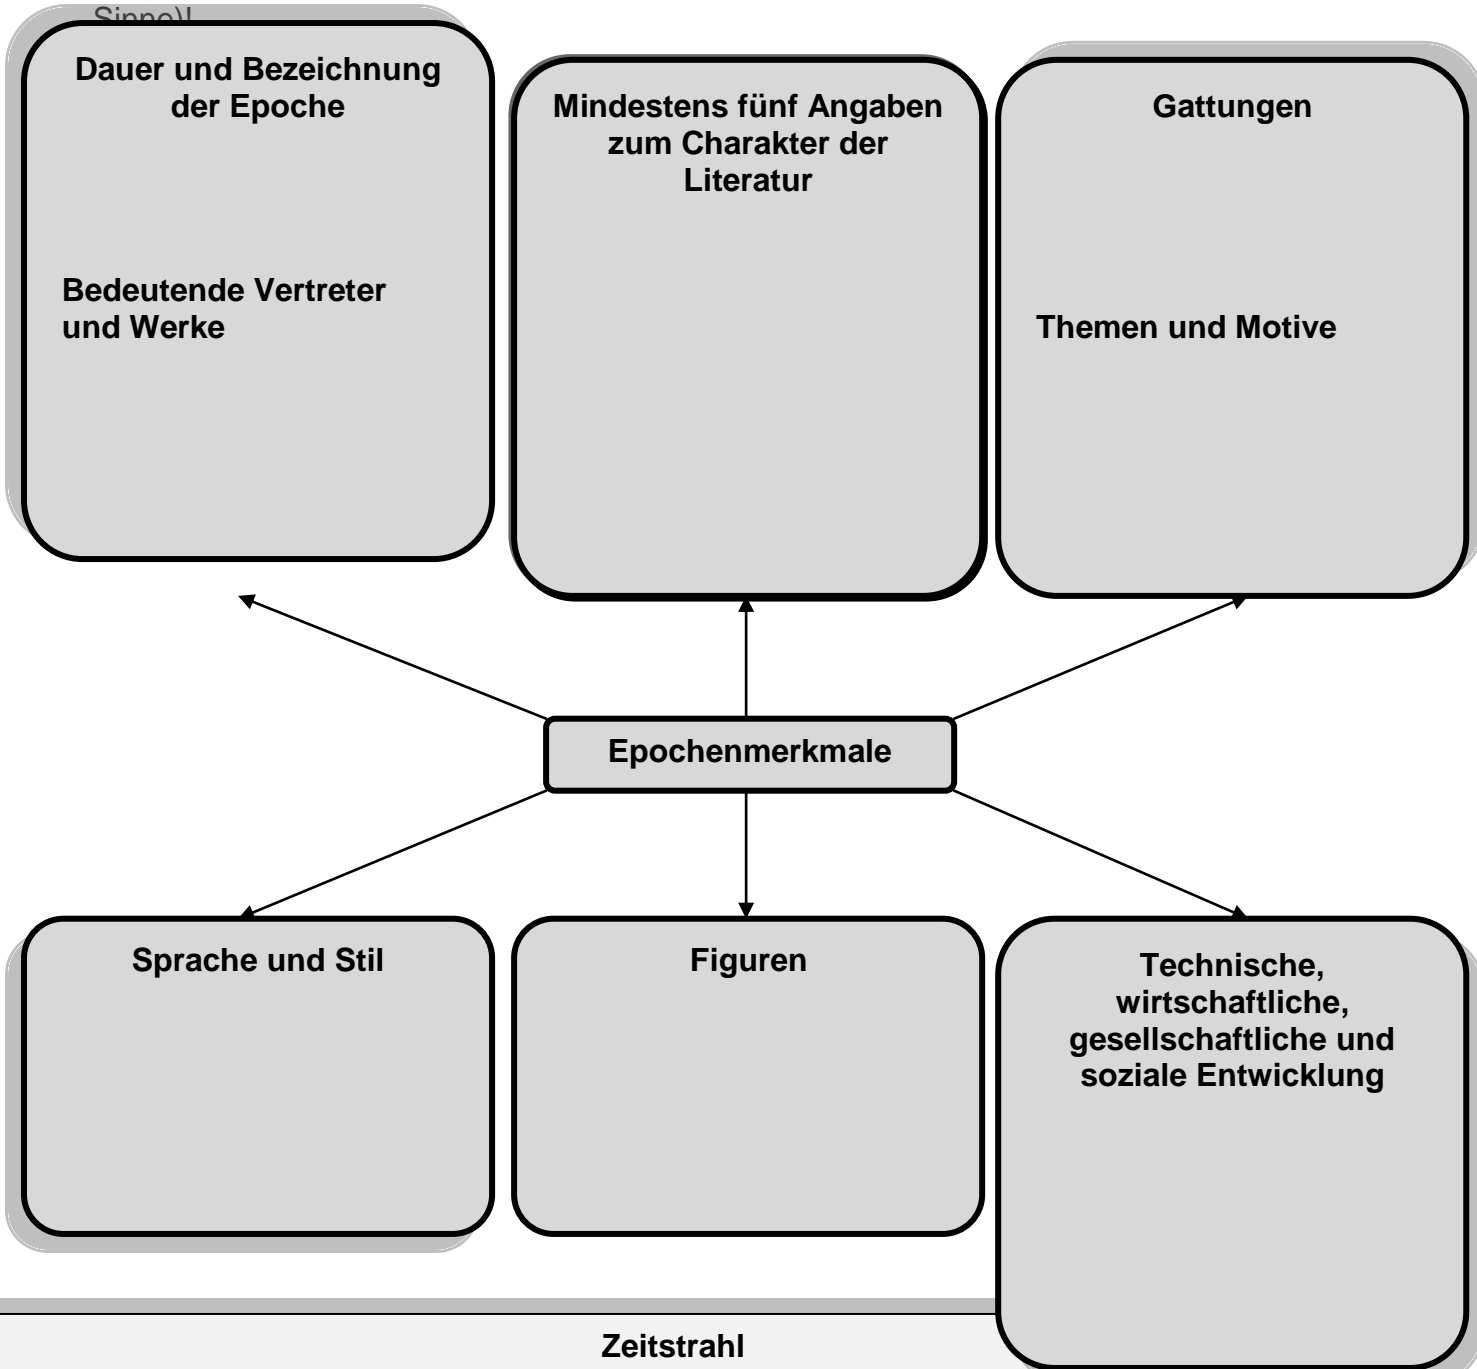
Sinne)!

Dauer und Bezeichnung der Epoche

Bedeutende Vertreter und Werke

Mindestens fünf Angaben zum Charakter der Literatur

Gattungen

Themen und Motive

Epochenmerkmale

Sprache und Stil

Figuren

Technische, wirtschaftliche, gesellschaftliche und soziale Entwicklung

Zeitstrahl